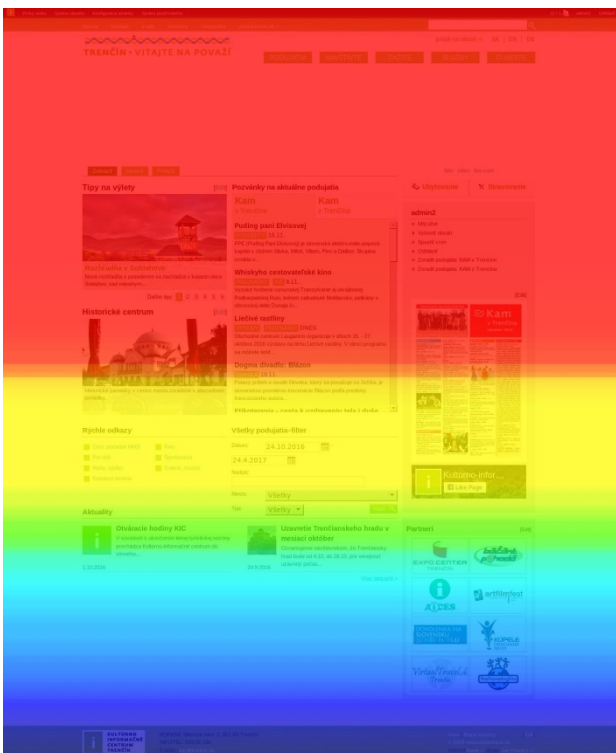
TRENČÍN • VITAJTE NA POVAŽÍ

Tipy na výlety

Rozhľadňa v Soblahove

Historické centrum

Pozvánky na aktuálne podujatia

Kam v Trenčíne

Kam v Trenčíne

Puding pani Elvisovej

Whiskyho cestovateľské kino

Liečivé rastliny

Dogma divadlo: Blázon

Ubytovanie

Stravovanie

admin2

Rýchle odkazy

Všetky podujatia–filter

24.10.2016

24.4.2017

Všetky

Všetky

Aktuality

Otváracie hodiny KIC

1.10.2016

Uzavretie Trenčianskeho hradu v mesiaci október

Partneri

EXPO CENTER

ARCES

artfilmfest

Kultúrno-infor...

Like Page

KULTÚRNO INFORMAČNÉ CENTRUM TRENČÍN